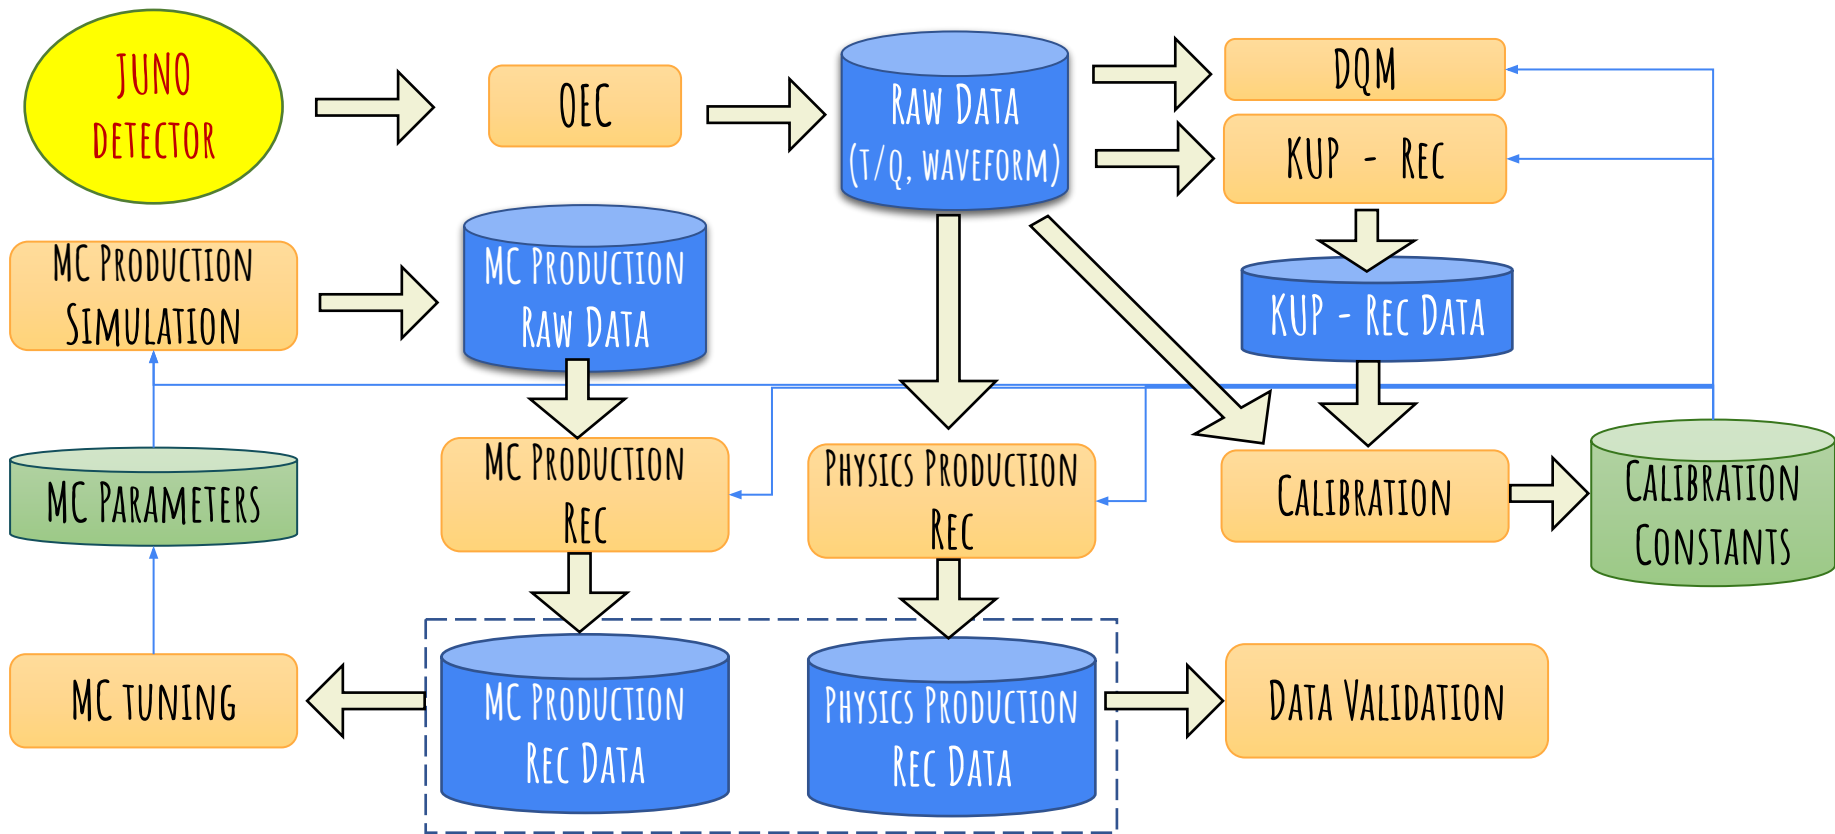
JUNO DETECTOR

OEC

RAW DATA (T/Q, WAVEFORM)

DQM

KUP - REC

MC PRODUCTION SIMULATION

MC PRODUCTION RAW DATA

KUP - REC DATA

MC PARAMETERS

MC PRODUCTION REC

PHYSICS PRODUCTION REC

CALIBRATION

CALIBRATION CONSTANTS

MC TUNING

MC PRODUCTION REC DATA

PHYSICS PRODUCTION REC DATA

DATA VALIDATION